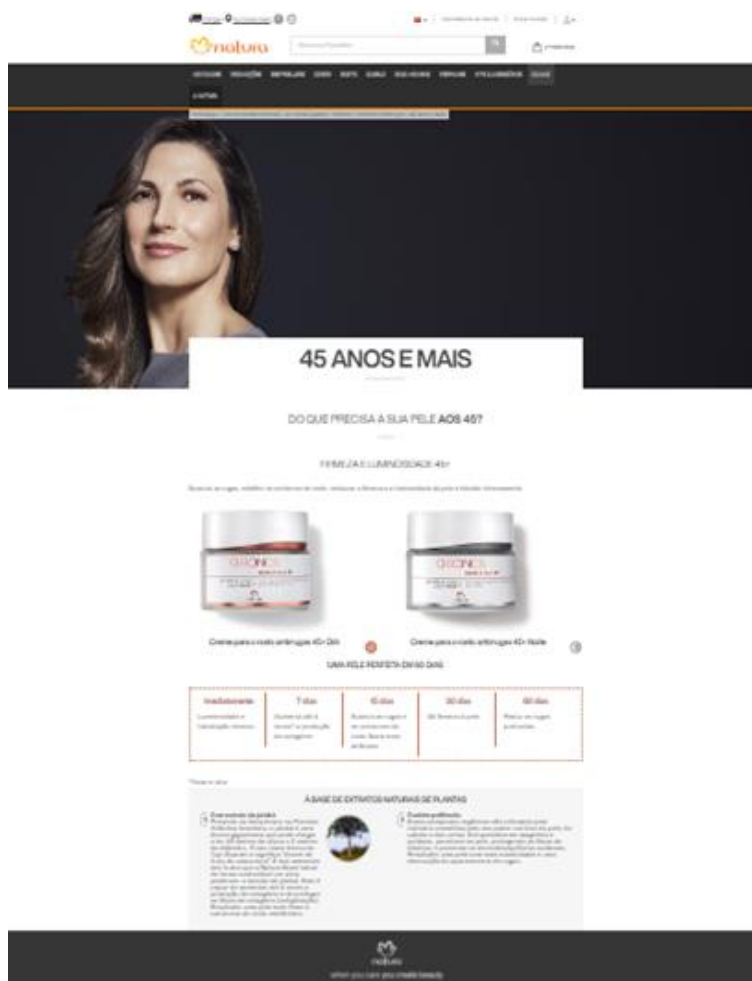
natura

45 ANOS E MAIS

DO QUE PRECISA A SUA PELE AOS 45?

FIRMEZA E LUMINOSIDADE 45+

CHRONOS

CHRONOS

Creme para o rosto antirrugas 45+ Dia

Creme para o rosto antirrugas 45+ Noite

UMA PELE PERFEITA EM 60 DIAS

| Imediatamente | 7 dias | 15 dias | 30 dias | 60 dias |
|---|---|---|---|---|
| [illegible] | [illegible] | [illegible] | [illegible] | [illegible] |

À BASE DE EXTRATOS NATURAIS DE PLANTAS

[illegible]

natura